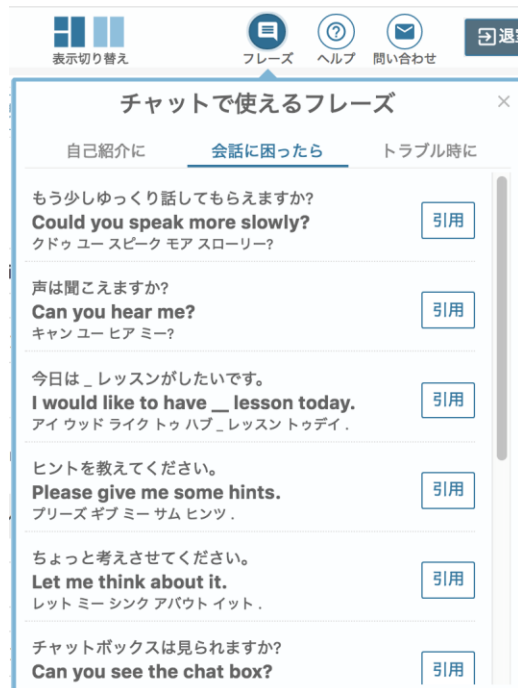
表示切り替え
フレーズ
ヘルプ
問い合わせ
退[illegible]

チャットで使えるフレーズ
×

自己紹介に
会話に困ったら
トラブル時に

もう少しゆっくり話してもらえますか?
Could you speak more slowly?
クドゥ ユー スピーク モア スローリー?
引用

声は聞こえますか?
Can you hear me?
キャン ユー ヒア ミー?
引用

今日は _ レッスンがしたいです。
I would like to have __ lesson today.
アイ ウッド ライク トゥ ハブ _ レッスン トゥデイ .
引用

ヒントを教えてください。
Please give me some hints.
プリーズ ギブ ミー サム ヒンツ .
引用

ちょっと考えさせてください。
Let me think about it.
レット ミー シンク アバウト イット .
引用

チャットボックスは見られますか?
Can you see the chat box?
引用